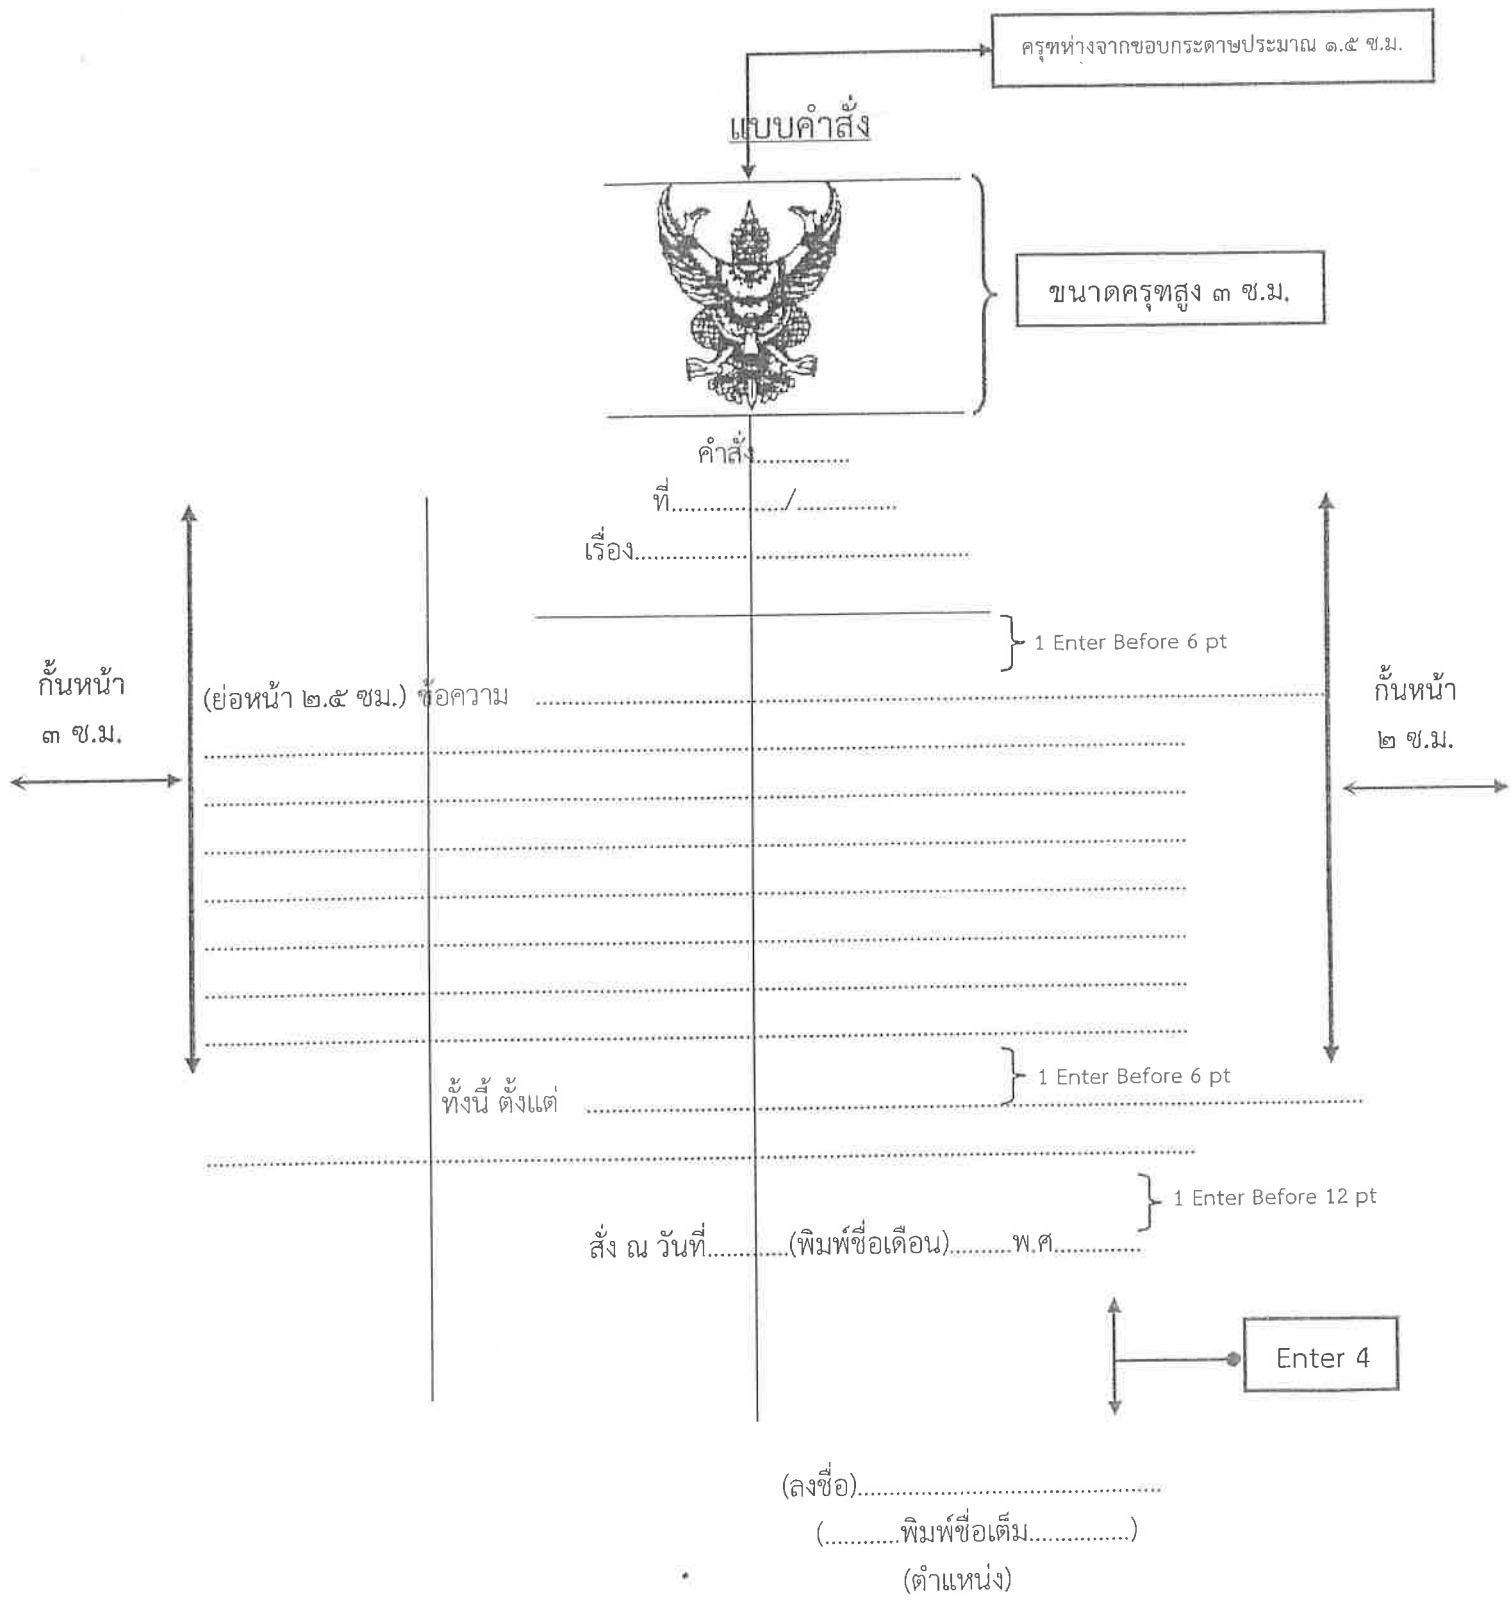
ครุฑห่างจากขอบกระดาษประมาณ ๑.๕ ซ.ม.

แบบคำสั่ง

ขนาดครุฑสูง ๓ ซ.ม.

คำสั่ง.............

ที่................/..............

เรื่อง.............................................

1 Enter Before 6 pt

กั้นหน้า ๓ ซ.ม.

(ย่อหน้า ๒.๕ ซม.) ข้อความ .................................................................................................................................................................................................................................................................................................................................................................................................................................................................................................................................................................................................................................................................................................................................................................................................................................................................................................................................................................................................................................................................................................................................................................................................................................................................................................................................

กั้นหน้า ๒ ซ.ม.

1 Enter Before 6 pt

ทั้งนี้ ตั้งแต่ .......................................................................................................................................................................................................

1 Enter Before 12 pt

สั่ง ณ วันที่..........(พิมพ์ชื่อเดือน)........พ.ศ............

Enter 4

(ลงชื่อ).............................................

(...........พิมพ์ชื่อเต็ม...............)

(ตำแหน่ง)